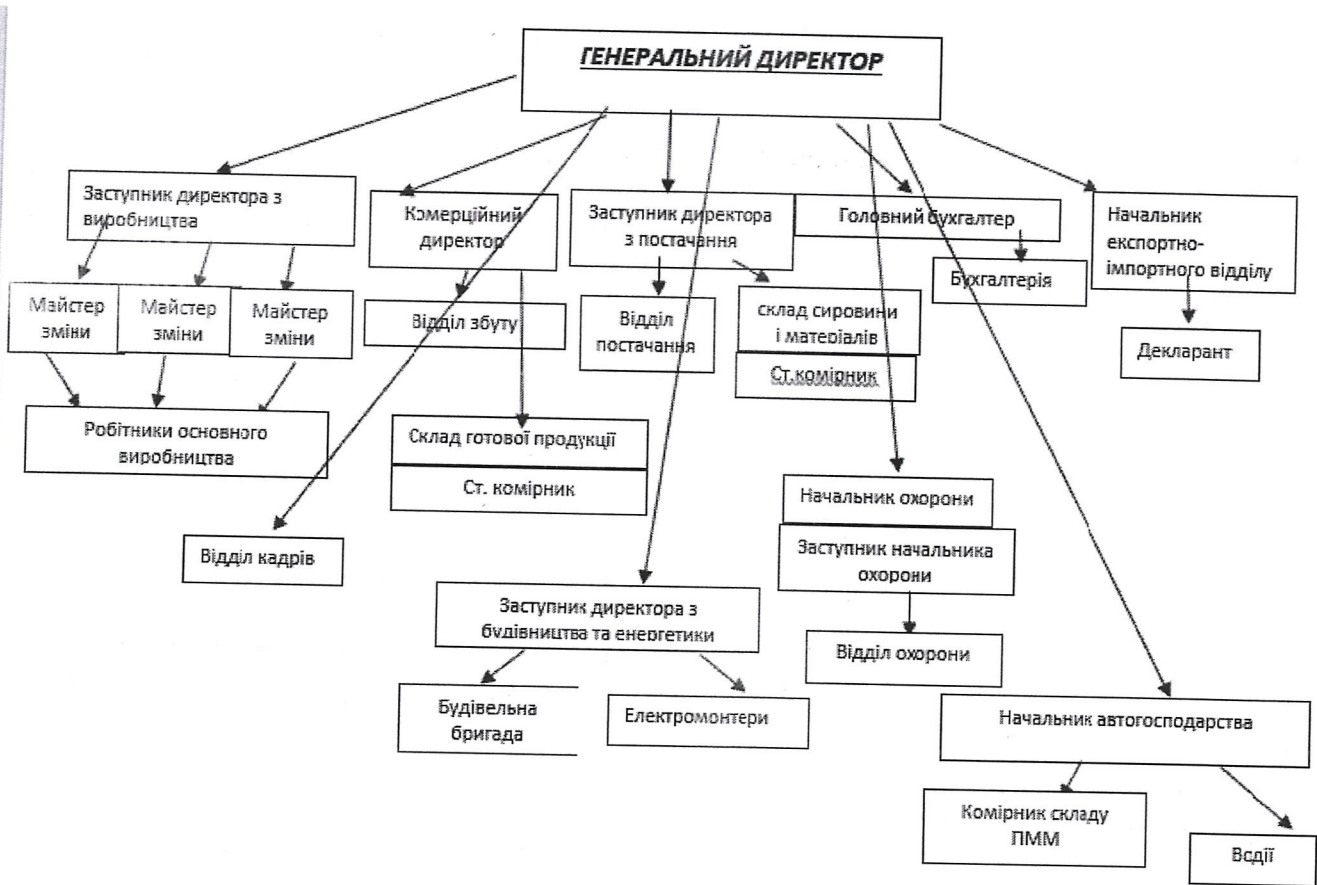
ГЕНЕРАЛЬНИЙ ДИРЕКТОР

Заступник директора з виробництва

Майстер зміни

Майстер зміни

Майстер зміни

Робітники основного виробництва

Комерційний директор

Відділ збуту

Склад готової продукції

Ст. комірник

Відділ кадрів

Заступник директора з постачання

Відділ постачання

склад сировини і матеріалів

Ст.комірник

Заступник директора з будівництва та енергетики

Будівельна бригада

Електромонтери

Головний бухгалтер

Бухгалтерія

Начальник охорони

Заступник начальника охорони

Відділ охорони

Начальник експортно-імпортного відділу

Декларант

Начальник автогосподарства

Комірник складу ПММ

Водії